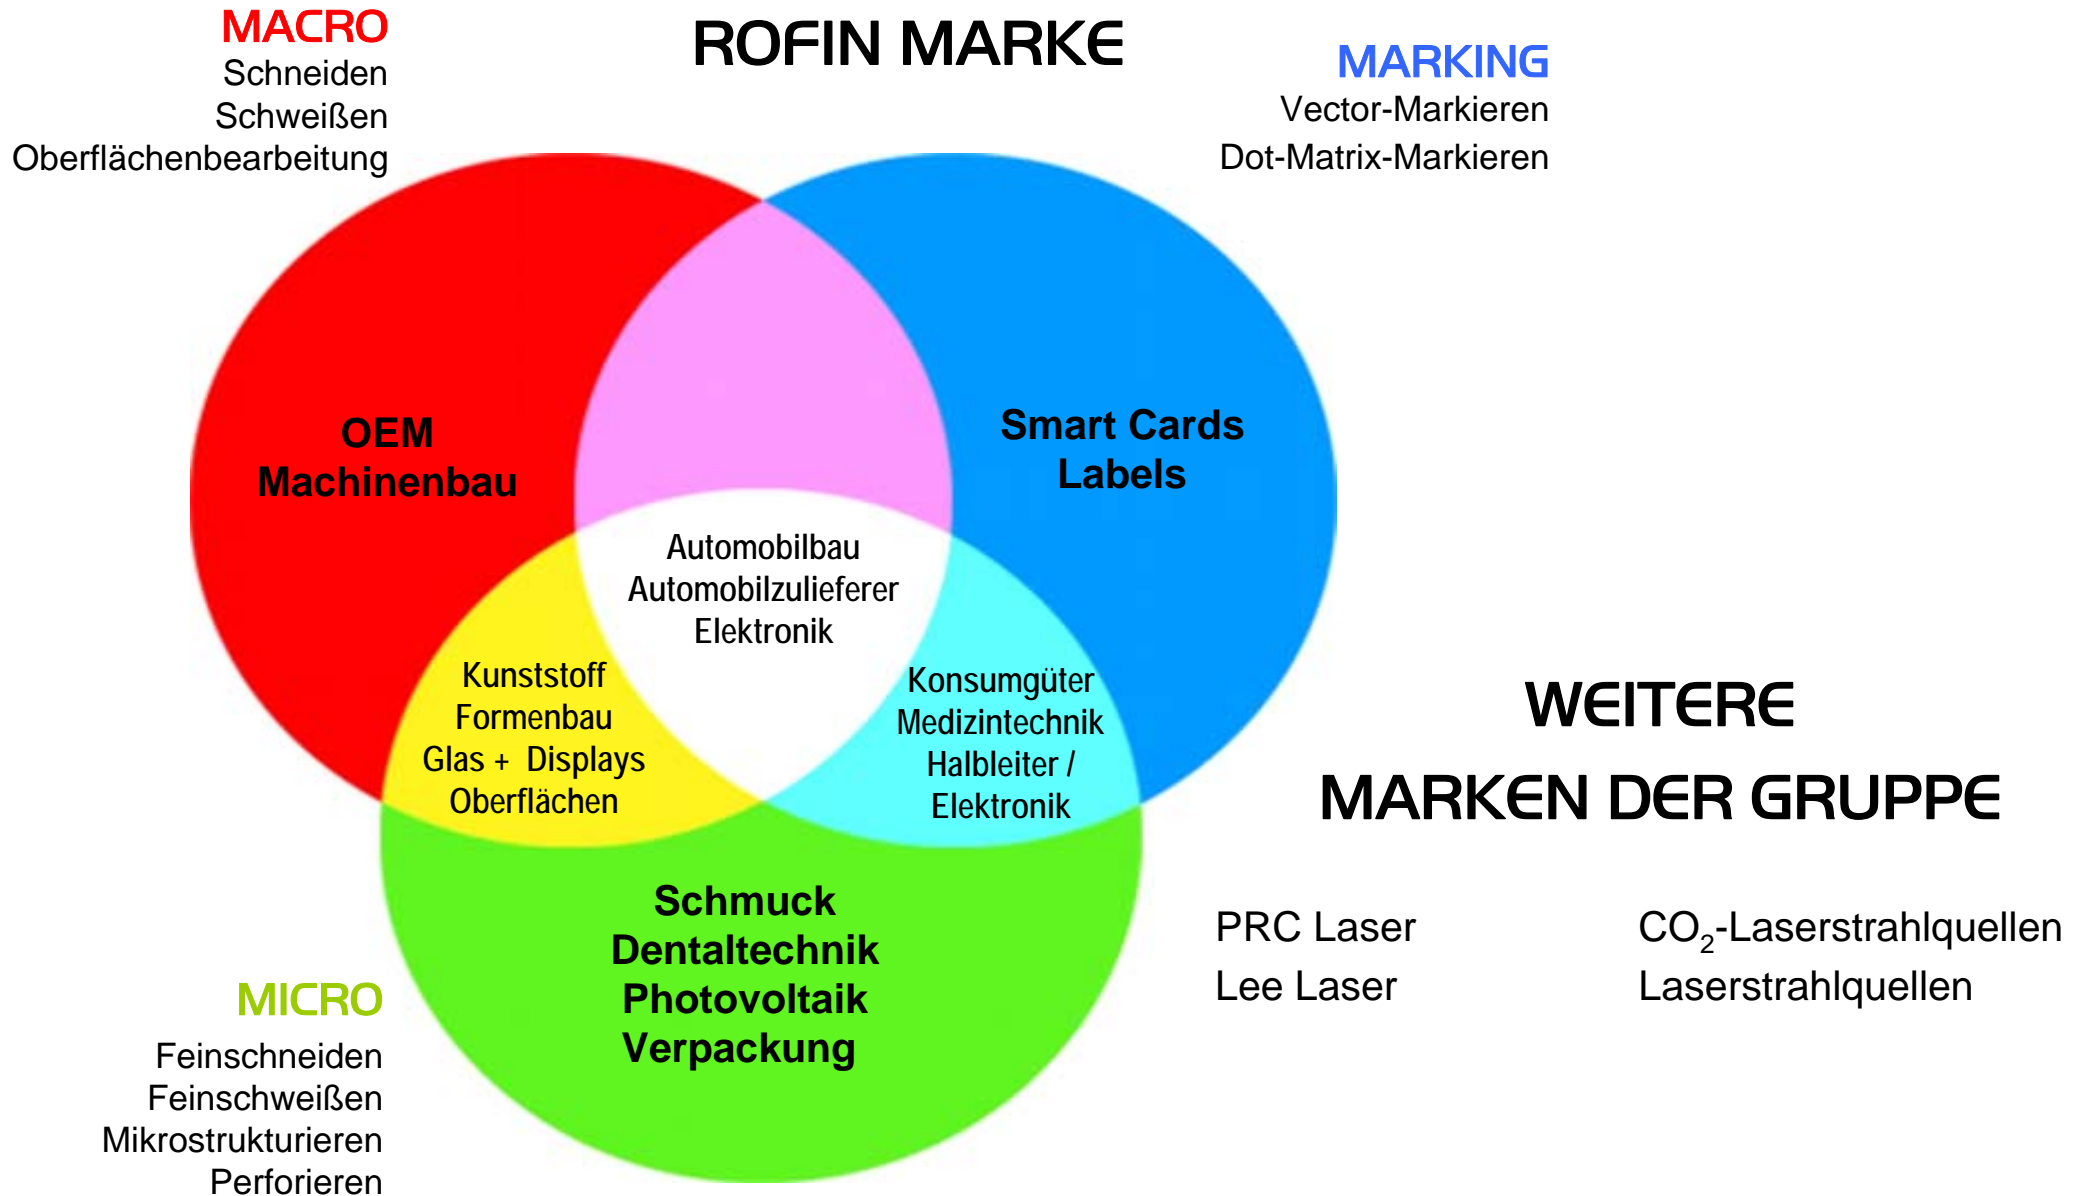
MACRO
Schneiden
Schweißen
Oberflächenbearbeitung

ROFIN MARKE

MARKING
Vector-Markieren
Dot-Matrix-Markieren

OEM
Machinenbau

Smart Cards
Labels

Automobilbau
Automobilzulieferer
Elektronik

Kunststoff
Formenbau
Glas + Displays
Oberflächen

Konsumgüter
Medizintechnik
Halbleiter /
Elektronik

Schmuck
Dentaltechnik
Photovoltaik
Verpackung

MICRO
Feinschneiden
Feinschweißen
Mikrostrukturieren
Perforieren

WEITERE
MARKEN DER GRUPPE

PRC Laser
Lee Laser

$CO_2$-Laserstrahlquellen
Laserstrahlquellen